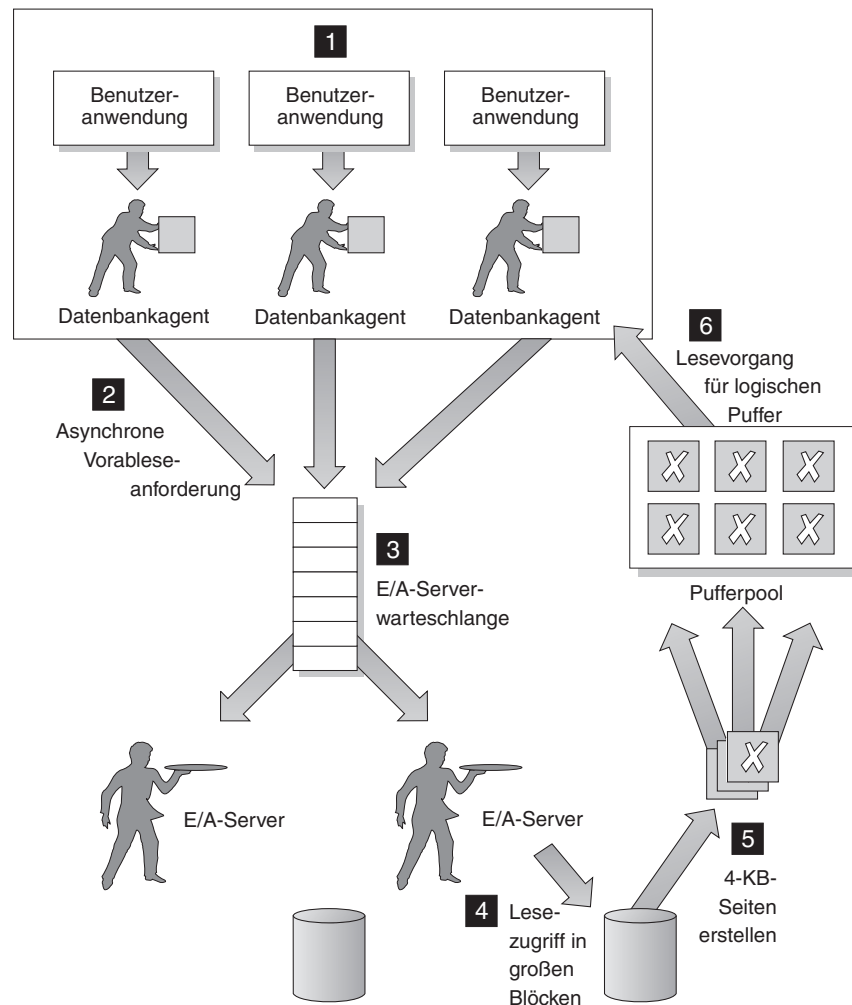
1

Benutzeranwendung

Benutzeranwendung

Benutzeranwendung

Datenbankagent

Datenbankagent

Datenbankagent

6
Lesevorgang für logischen Puffer

2
Asynchrone Vorableseanforderung

3
E/A-Serverwarteschlange

Pufferpool

E/A-Server

E/A-Server

5
4-KB-Seiten erstellen

4
Lesezugriff in großen Blöcken